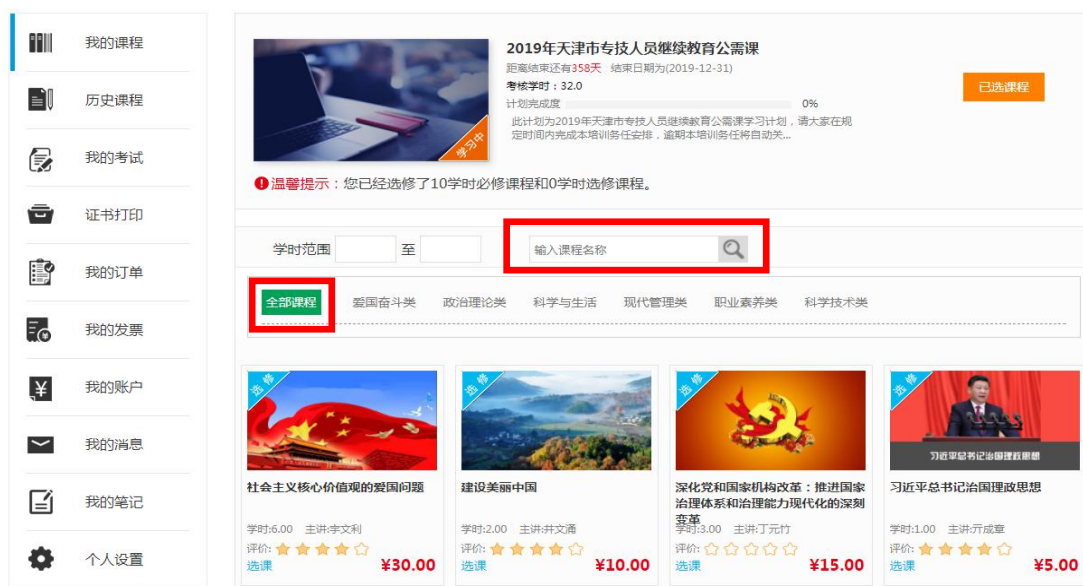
我的课程
历史课程
我的考试
证书打印
我的订单
我的发票
我的账户
我的消息
我的笔记
个人设置

学习中

2019年天津市专技人员继续教育公需课
距离结束还有358天 结束日期为(2019-12-31)
考核学时：32.0
计划完成度 0%
此计划为2019年天津市专技人员继续教育公需课学习计划，请大家在规定时间内完成本培训任务安排，逾期本培训任务将自动关...

已选课程

温馨提示：您已经选修了10学时必修课程和0学时选修课程。

学时范围 至
输入课程名称

全部课程 爱国奋斗类 政治理论类 科学与生活 现代管理类 职业素养类 科学技术类

选修
社会主义核心价值观的爱国问题
学时:6.00 主讲:李文利
评价:
选课 ¥30.00

选修
建设美丽中国
学时:2.00 主讲:井文涌
评价:
选课 ¥10.00

选修
深化党和国家机构改革：推进国家治理体系和治理能力现代化的深刻变革
学时:3.00 主讲:丁元竹
评价:
选课 ¥15.00

选修
习近平总书记治国理政思想
习近平总书记治国理政思想
学时:1.00 主讲:齐成章
评价:
选课 ¥5.00